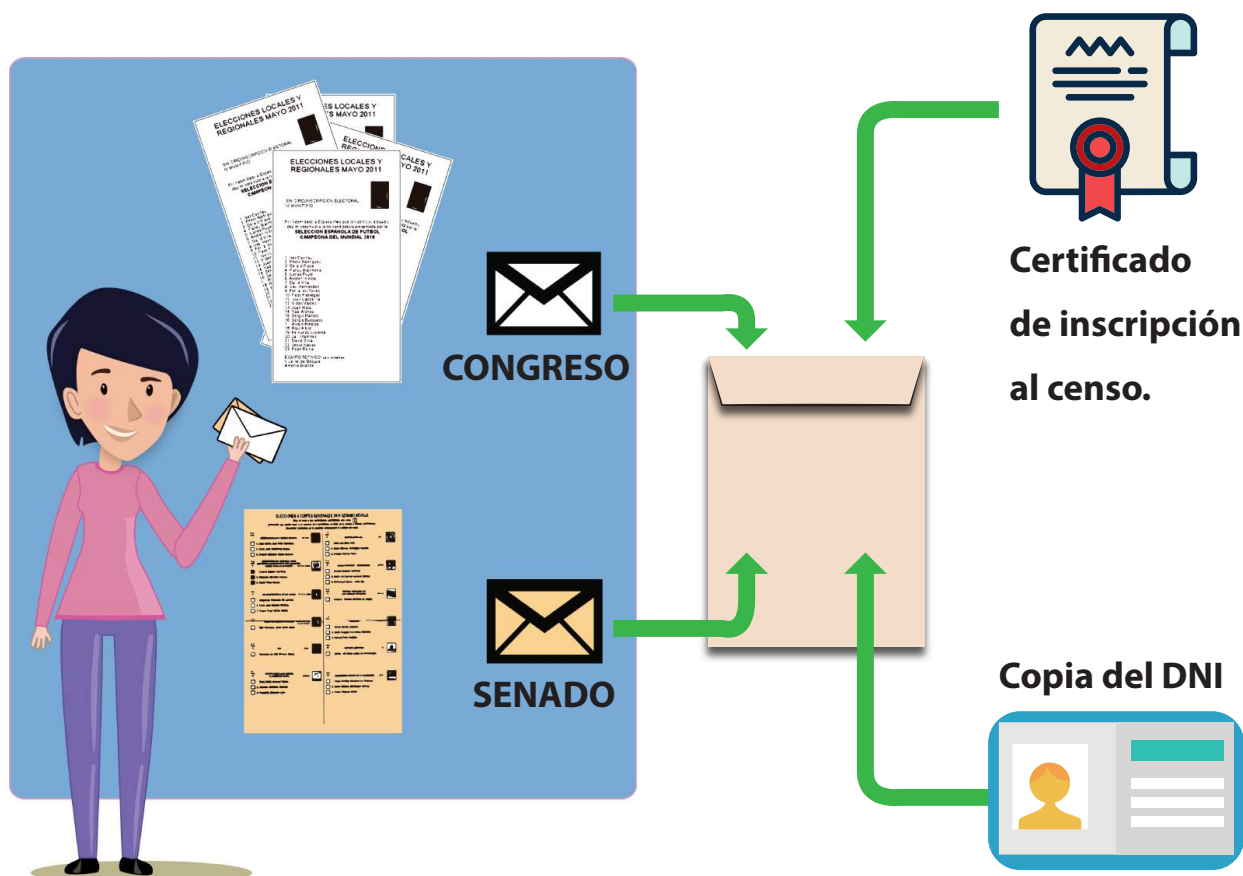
ELECCIONES LOCALES Y REGIONALES MAYO 2011

ELECCIONES LOCALES Y REGIONALES MAYO 2011

ELECCIONES LOCALES Y REGIONALES MAYO 2011

SELECCIÓN ESPAÑOLA DE FÚTBOL CAMPEONA DEL MUNDIAL 2010

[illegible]

CONGRESO

SENADO

Certificado de inscripción al censo.

Copia del DNI